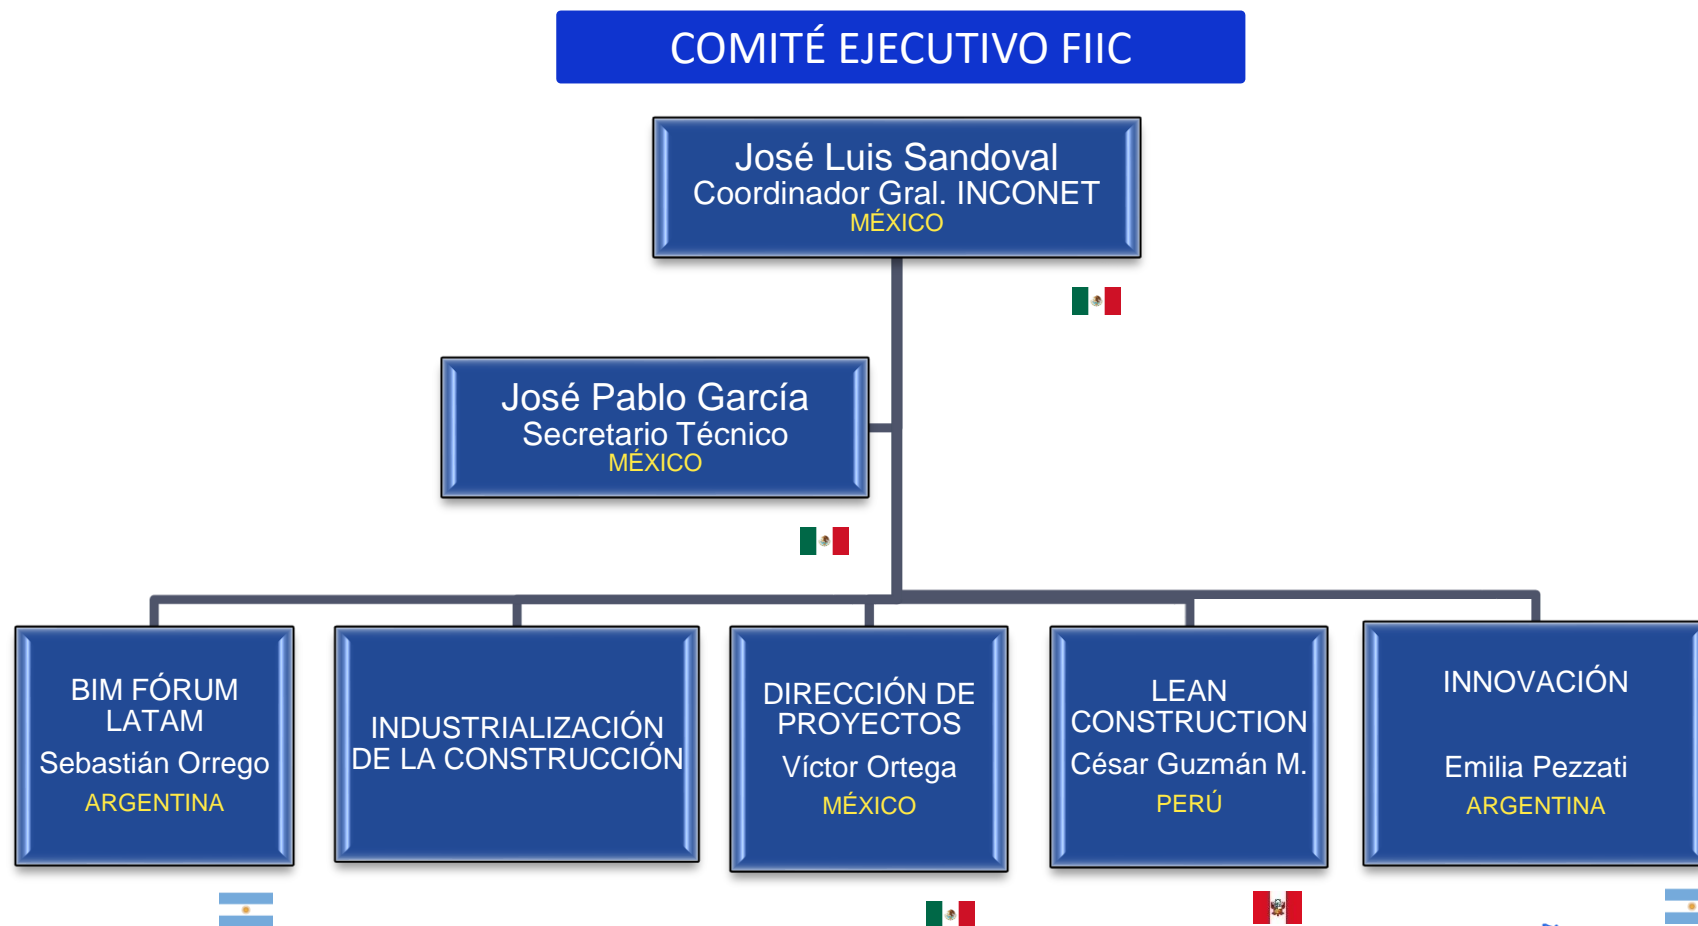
COMITÉ EJECUTIVO FIIC

José Luis Sandoval
Coordinador Gral. INCONET
MÉXICO

José Pablo García
Secretario Técnico
MÉXICO

BIM FÓRUM LATAM
Sebastián Orrego
ARGENTINA

INDUSTRIALIZACIÓN DE LA CONSTRUCCIÓN

DIRECCIÓN DE PROYECTOS
Víctor Ortega
MÉXICO

LEAN CONSTRUCTION
César Guzmán M.
PERÚ

INNOVACIÓN
Emilia Pezzati
ARGENTINA